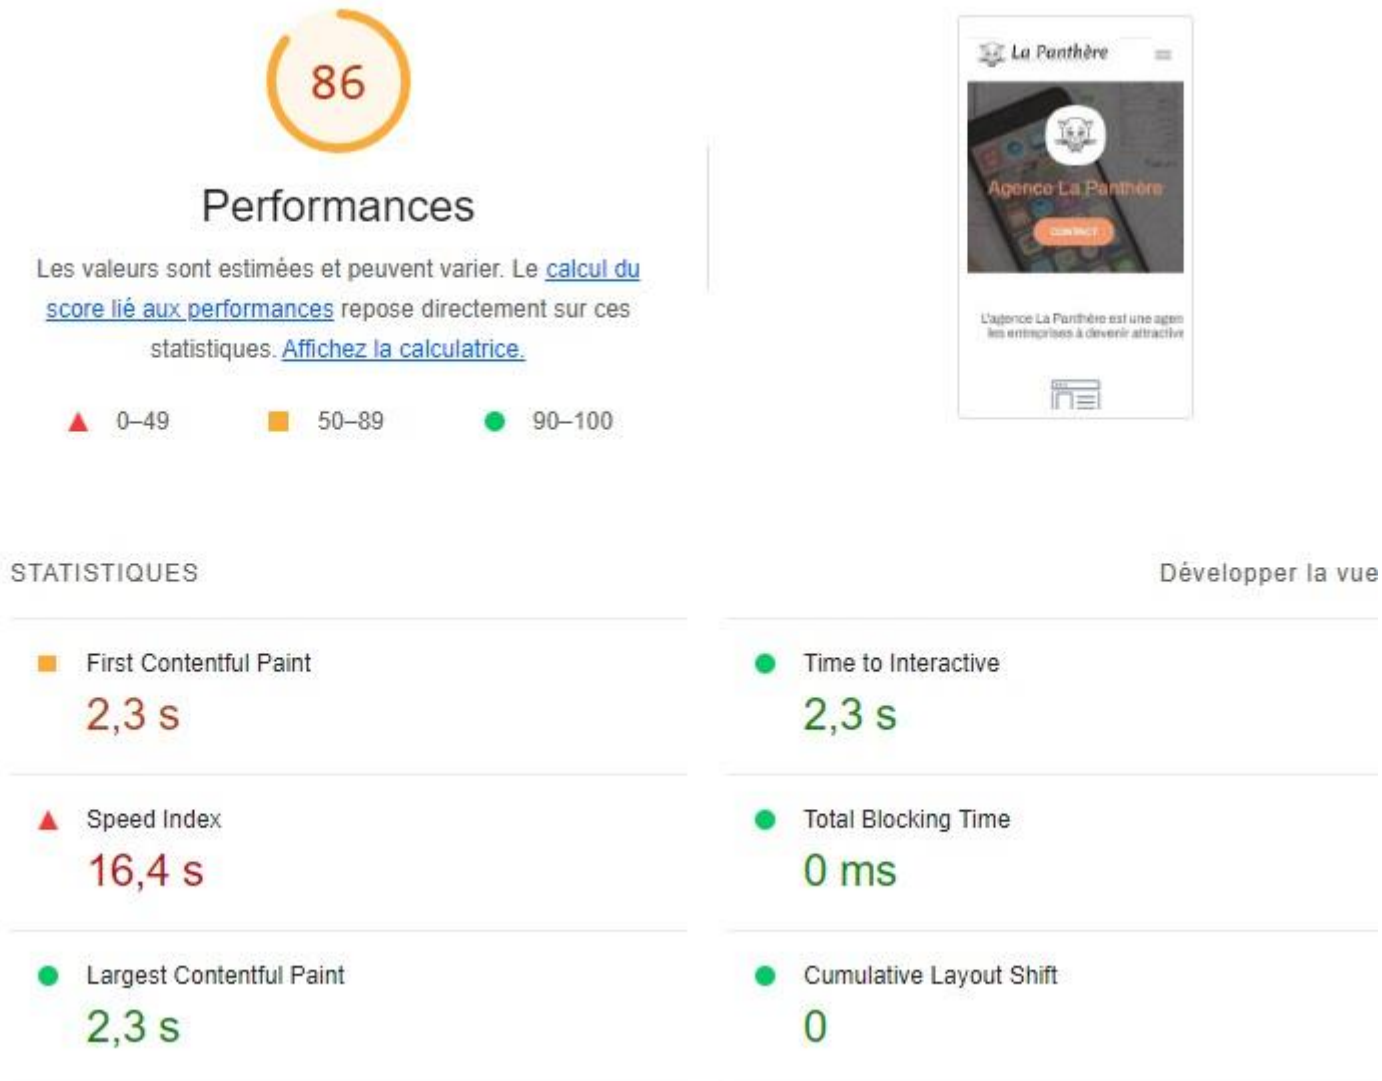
86

Performances

Les valeurs sont estimées et peuvent varier. Le calcul du score lié aux performances repose directement sur ces statistiques. Affichez la calculatrice.

0–49 50–89 90–100

La Panthère

Agence La Panthère

CONTACT

L'agence La Panthère est une agen les entreprises à devenir attractive

STATISTIQUES

Développer la vue

First Contentful Paint
2,3 s

Time to Interactive
2,3 s

Speed Index
16,4 s

Total Blocking Time
0 ms

Largest Contentful Paint
2,3 s

Cumulative Layout Shift
0